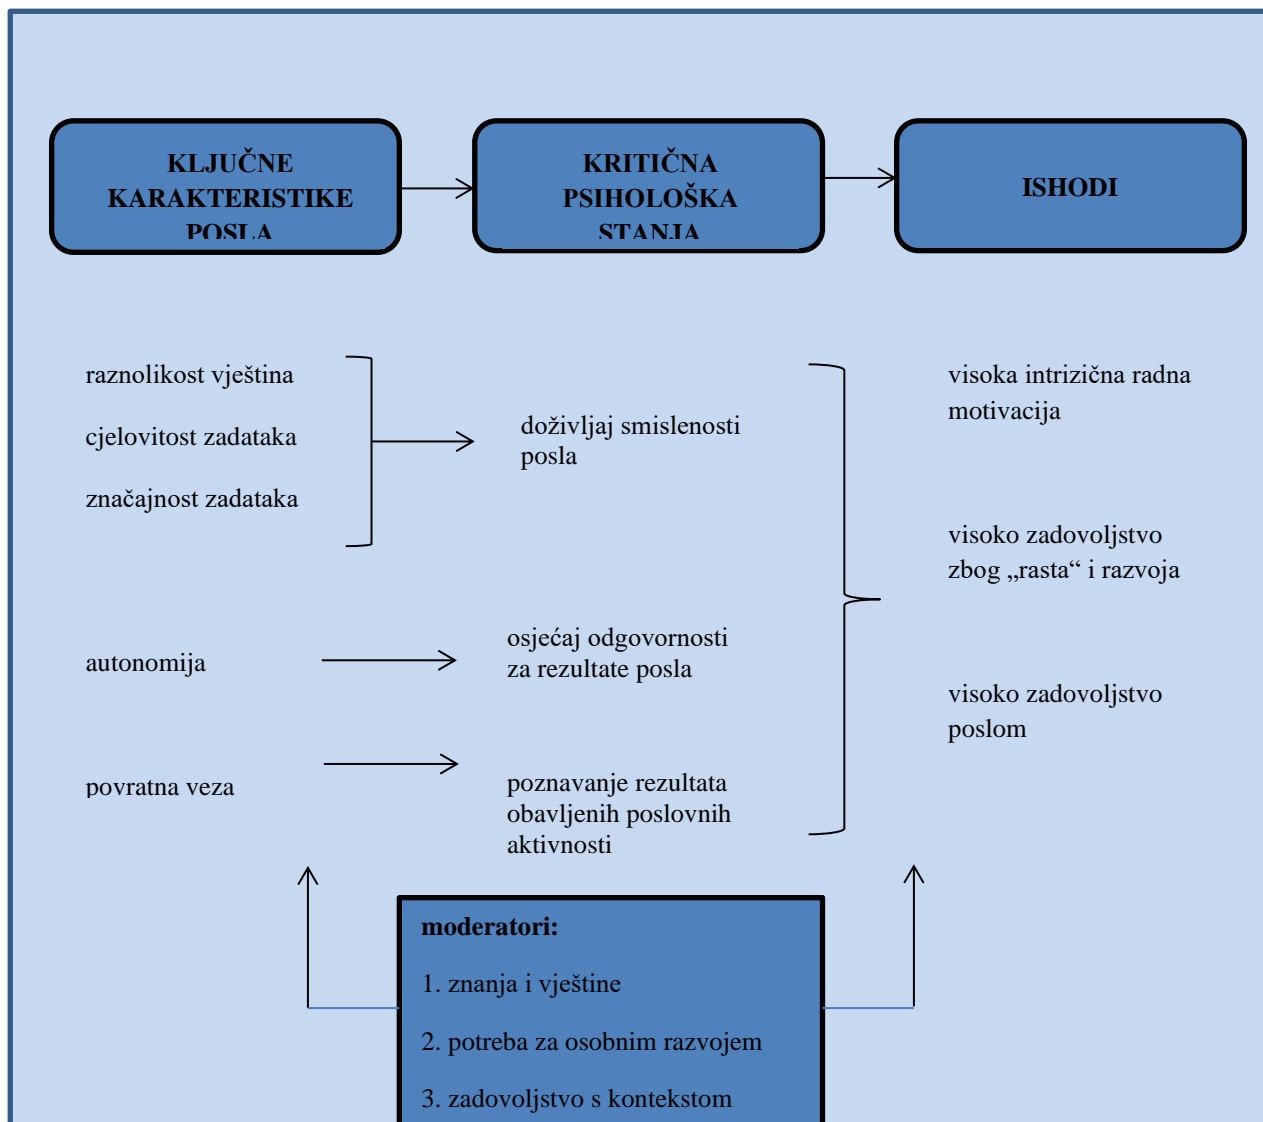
KLJUČNE KARAKTERISTIKE POSLA

KRITIČNA PSIHOLOŠKA STANJA

ISHODI

raznolikost vještina

cjelovitost zadataka

značajnost zadataka

doživljaj smislenosti posla

visoka intrizična radna motivacija

visoko zadovoljstvo zbog „rasta“ i razvoja

autonomija

osjećaj odgovornosti za rezultate posla

visoko zadovoljstvo poslom

povratna veza

poznavanje rezultata obavljenih poslovnih aktivnosti

moderatori:

1. znanja i vještine

2. potreba za osobnim razvojem

3. zadovoljstvo s kontekstom